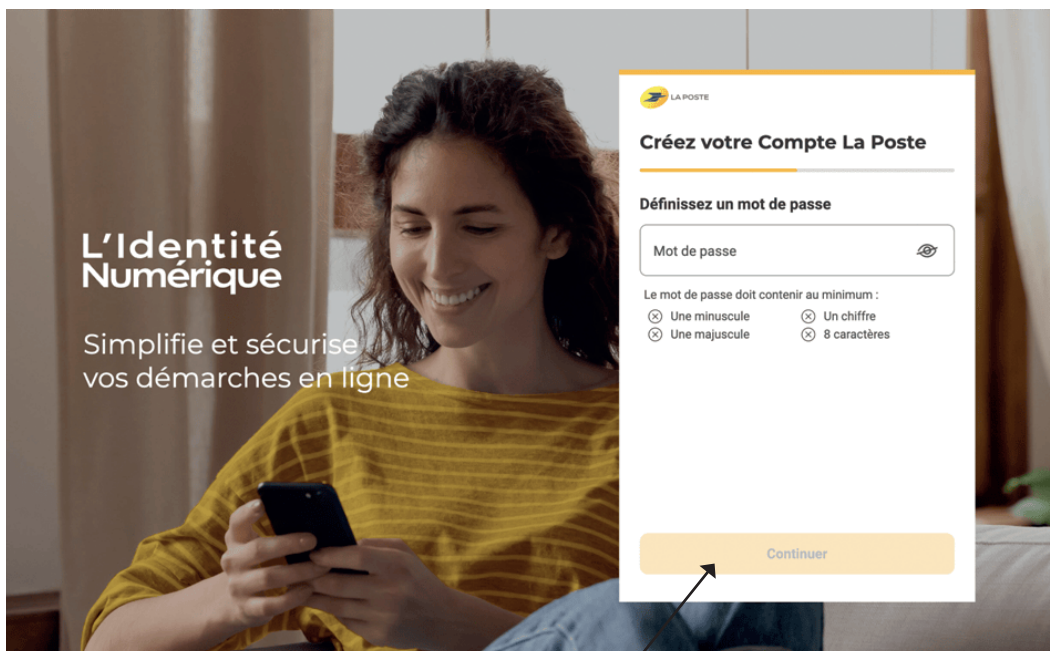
L'Identité Numérique

Simplifie et sécurise vos démarches en ligne

LA POSTE

Créez votre Compte La Poste

Définissez un mot de passe

Mot de passe

Le mot de passe doit contenir au minimum :

Une minuscule
Une majuscule
Un chiffre
8 caractères

Continuer